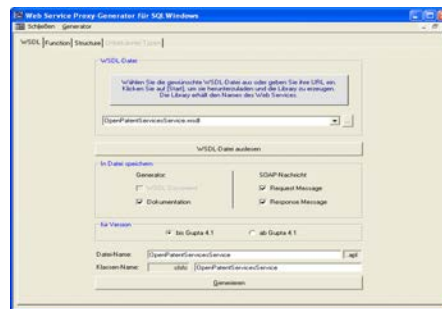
Web Service Proxy Generator für SQLWindows
Schließen Generator
WSDL | Function | Structure | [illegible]
WSDL-Datei
Wählen Sie die gewünschte WSDL-Datei aus oder geben Sie Ihre URL ein. Klicken Sie auf [Start], um sie herunterzuladen und die Library zu erzeugen. Die Library erhält den Namen des Web Services.
OpenPatentServicesService.wsdl
WSDL-Datei auslesen
In Datei speichern
Generator
WSDL Dokument
Dokumentation
SOAP-Nachricht
Request Message
Response Message
für Version
bis Gupta 4.1
ab Gupta 4.1
Datei-Name: OpenPatentServicesService .apl
Klassen-Name: cls\s OpenPatentServicesService
Generieren